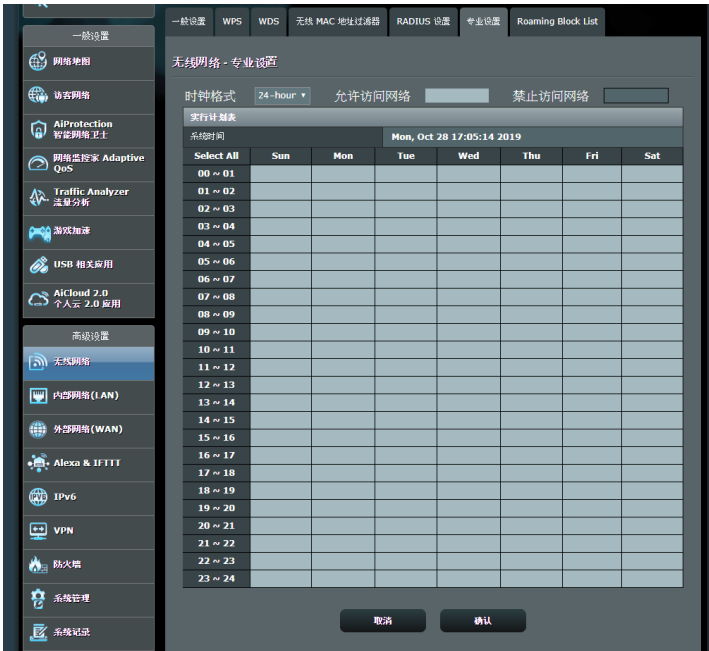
一般设置
网络地图
访客网络
AiProtection
智能网络卫士
网络监控家 Adaptive QoS
Traffic Analyzer
流量分析
游戏加速
USB 相关应用
AiCloud 2.0
个人云 2.0 应用
高级设置
无线网络
内部网络(LAN)
外部网络(WAN)
Alexa & IFTTT
IPv6
VPN
防火墙
系统管理
系统记录

一般设置 | WPS | WDS | 无线 MAC 地址过滤器 | RADIUS 设置 | 专业设置 | Roaming Block List

无线网络 - 专业设置

时钟格式 24-hour 允许访问网络 禁止访问网络

实行计划表
系统时间 Mon, Oct 28 17:05:14 2019

| Select All | Sun | Mon | Tue | Wed | Thu | Fri | Sat |
|---|---|---|---|---|---|---|---|
| 00 ~ 01 | | | | | | | |
| 01 ~ 02 | | | | | | | |
| 02 ~ 03 | | | | | | | |
| 03 ~ 04 | | | | | | | |
| 04 ~ 05 | | | | | | | |
| 05 ~ 06 | | | | | | | |
| 06 ~ 07 | | | | | | | |
| 07 ~ 08 | | | | | | | |
| 08 ~ 09 | | | | | | | |
| 09 ~ 10 | | | | | | | |
| 10 ~ 11 | | | | | | | |
| 11 ~ 12 | | | | | | | |
| 12 ~ 13 | | | | | | | |
| 13 ~ 14 | | | | | | | |
| 14 ~ 15 | | | | | | | |
| 15 ~ 16 | | | | | | | |
| 16 ~ 17 | | | | | | | |
| 17 ~ 18 | | | | | | | |
| 18 ~ 19 | | | | | | | |
| 19 ~ 20 | | | | | | | |
| 20 ~ 21 | | | | | | | |
| 21 ~ 22 | | | | | | | |
| 22 ~ 23 | | | | | | | |
| 23 ~ 24 | | | | | | | |

取消 确认